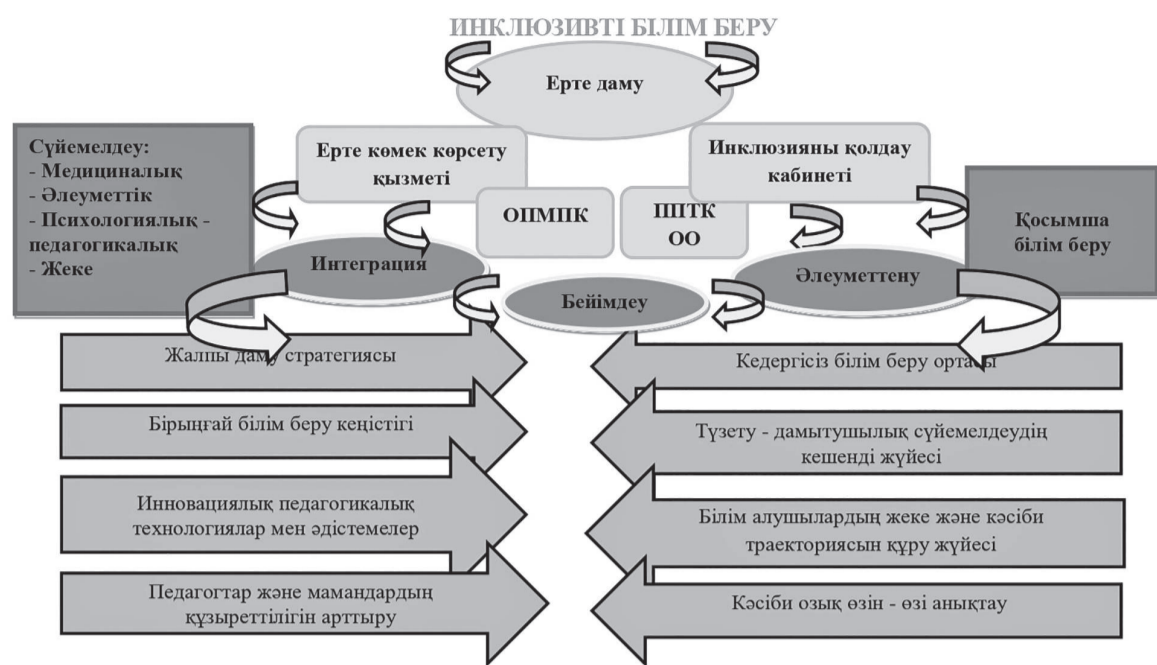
ИНКЛЮЗИВТІ БІЛІМ БЕРУ

Ерте даму

Сүйемелдеу:
- Медициналық
- Әлеуметтік
- Психологиялық - педагогикалық
- Жеке

Ерте көмек көрсету қызметі

Инклюзияны қолдау кабинеті

ОПМПК

ППТК ОО

Қосымша білім беру

Интеграция

Әлеуметтену

Бейімдеу

Жалпы даму стратегиясы

Кедергісіз білім беру ортасы

Бірыңғай білім беру кеңістігі

Түзету - дамытушылық сүйемелдеудің кешенді жүйесі

Инновациялық педагогикалық технологиялар мен әдістемелер

Білім алушылардың жеке және кәсіби траекториясын құру жүйесі

Педагогтар және мамандардың құзыреттілігін арттыру

Кәсіби озық өзін - өзі анықтау